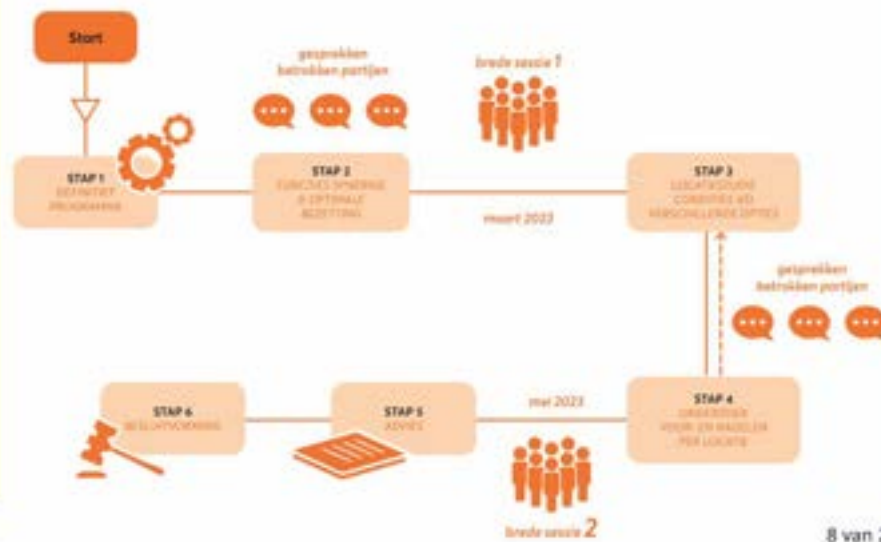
Start

gesprekken betrokken partijen

brede sessie 1

STAP 1
DEFINITIEF PROGRAMMA

STAP 2
FUNCTIES SYNERGIE & OPTIMALE BEZETTING

maart 2023

STAP 3
LOCATIESTUDIE CONDITIES e/o VERSCHILLENDE OPTIES

gesprekken betrokken partijen

STAP 6
BESLUITVORMING

STAP 5
ADVIES

mei 2023

STAP 4
ONDERZOEK VOOR- EN NADELEN PER LOCATIE

brede sessie 2

8 van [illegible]